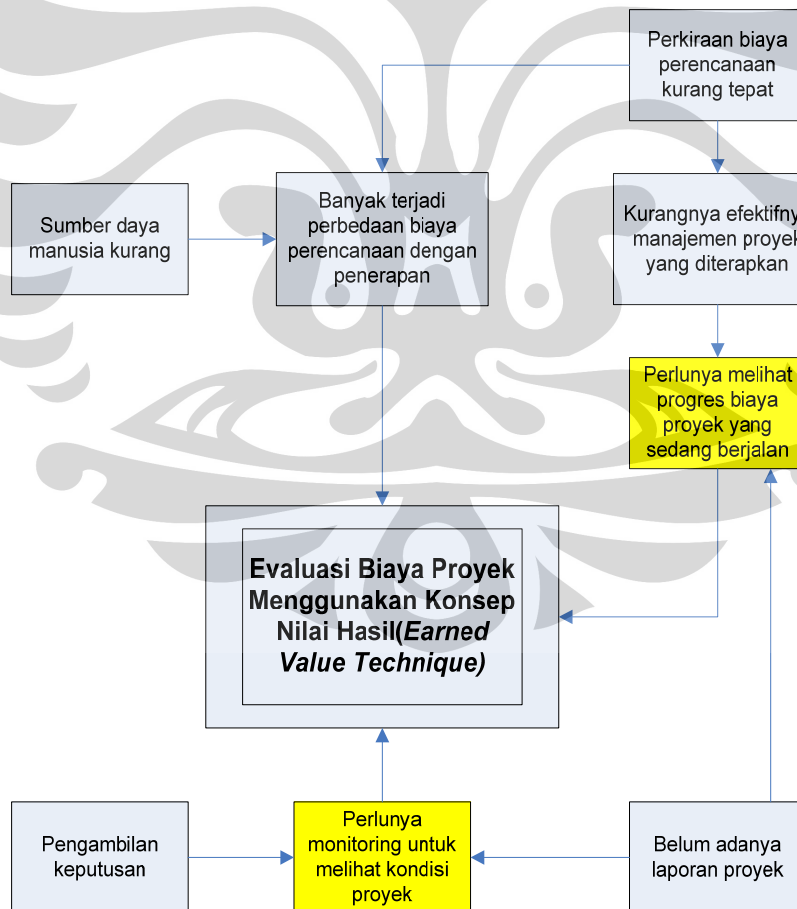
Perkiraan biaya perencanaan kurang tepat

Sumber daya manusia kurang

Banyak terjadi perbedaan biaya perencanaan dengan penerapan

Kurangnya efektifny manajemen proyek yang diterapkan

Perlunya melihat progres biaya proyek yang sedang berjalan

Evaluasi Biaya Proyek Menggunakan Konsep Nilai Hasil(*Earned Value Technique)*

Pengambilan keputusan

Perlunya monitoring untuk melihat kondisi proyek

Belum adanya laporan proyek